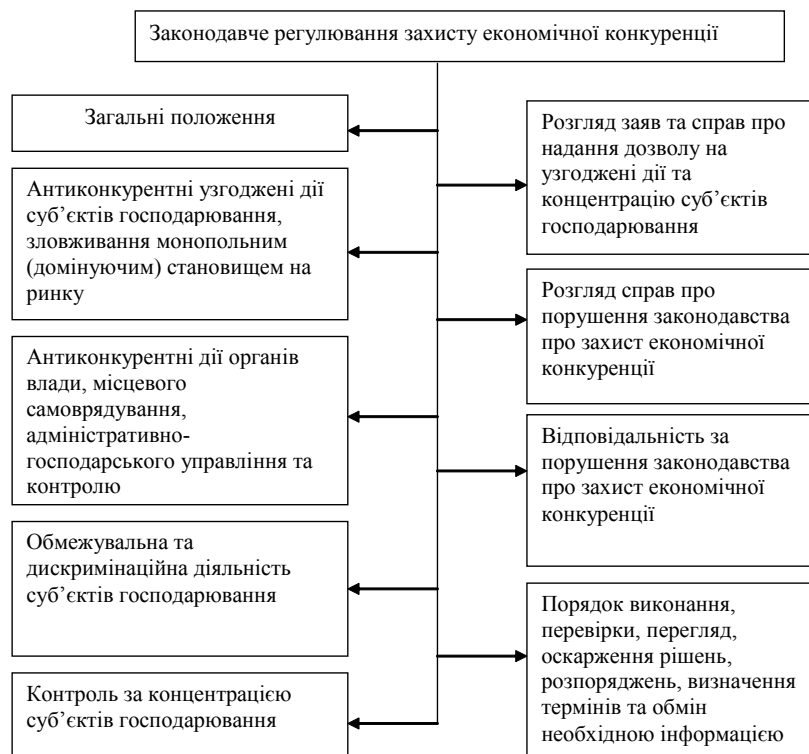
Законодавче регулювання захисту економічної конкуренції

Загальні положення

Антиконкурентні узгоджені дії суб'єктів господарювання, зловживання монопольним (домінуючим) становищем на ринку

Антиконкурентні дії органів влади, місцевого самоврядування, адміністративно-господарського управління та контролю

Обмежувальна та дискримінаційна діяльність суб'єктів господарювання

Контроль за концентрацією суб'єктів господарювання

Розгляд заяв та справ про надання дозволу на узгоджені дії та концентрацію суб'єктів господарювання

Розгляд справ про порушення законодавства про захист економічної конкуренції

Відповідальність за порушення законодавства про захист економічної конкуренції

Порядок виконання, перевірки, перегляд, оскарження рішень, розпоряджень, визначення термінів та обмін необхідною інформацією